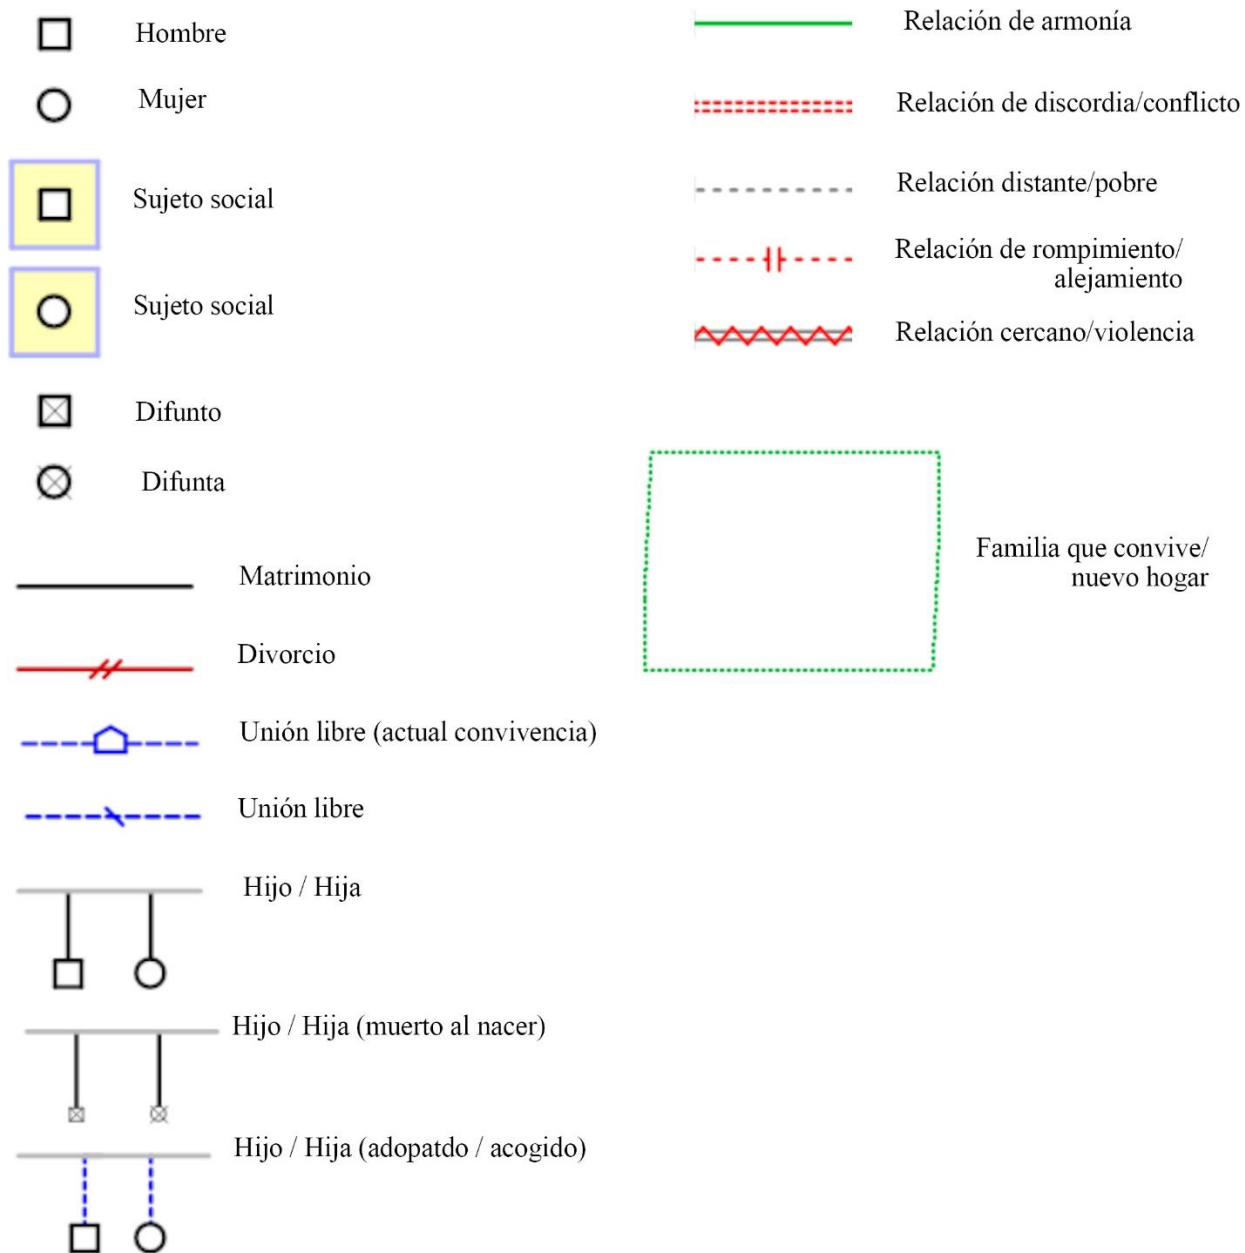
Hombre

Mujer

Sujeto social

Sujeto social

Difunto

Difunta

Matrimonio

Divorcio

Unión libre (actual convivencia)

Unión libre

Hijo / Hija

Hijo / Hija (muerto al nacer)

Hijo / Hija (adopatdo / acogido)

Relación de armonía

Relación de discordia/conflicto

Relación distante/pobre

Relación de rompimiento/ alejamiento

Relación cercano/violencia

Familia que convive/ nuevo hogar